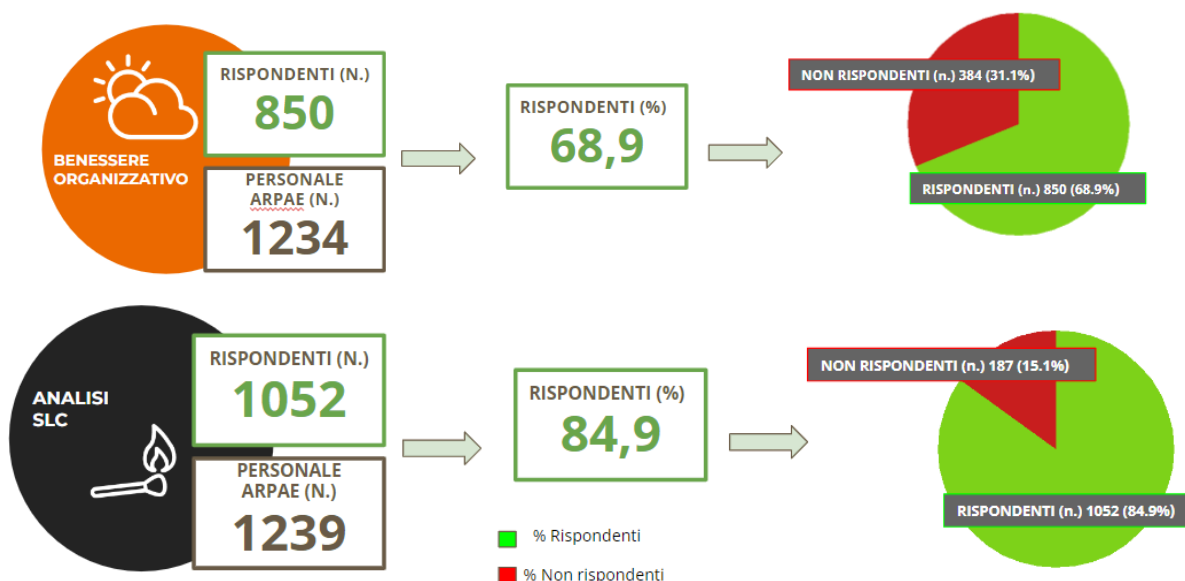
BENESSERE ORGANIZZATIVO

RISPONDENTI (N.)
850

PERSONALE ARPAE (N.)
1234

RISPONDENTI (%)
68,9

NON RISPONDENTI (n.) 384 (31.1%)

RISPONDENTI (n.) 850 (68.9%)

ANALISI SLC

RISPONDENTI (N.)
1052

PERSONALE ARPAE (N.)
1239

RISPONDENTI (%)
84,9

NON RISPONDENTI (n.) 187 (15.1%)

RISPONDENTI (n.) 1052 (84.9%)

% Rispondenti

% Non rispondenti